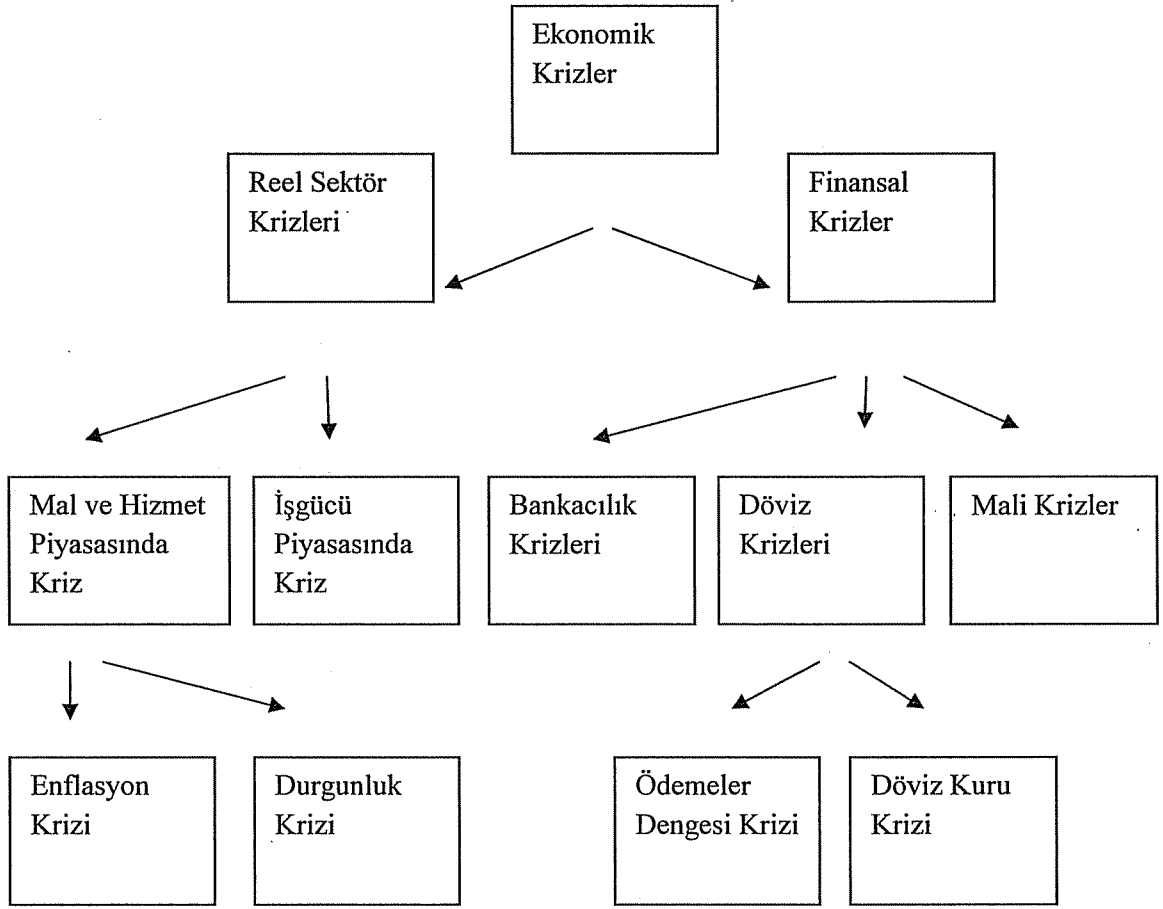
Ekonomik Krizler

Reel Sektör Krizleri

Finansal Krizler

Mal ve Hizmet Piyasasında Kriz

İşgücü Piyasasında Kriz

Bankacılık Krizleri

Döviz Krizleri

Mali Krizler

Enflasyon Krizi

Durgunluk Krizi

Ödemeler Dengesi Krizi

Döviz Kuru Krizi